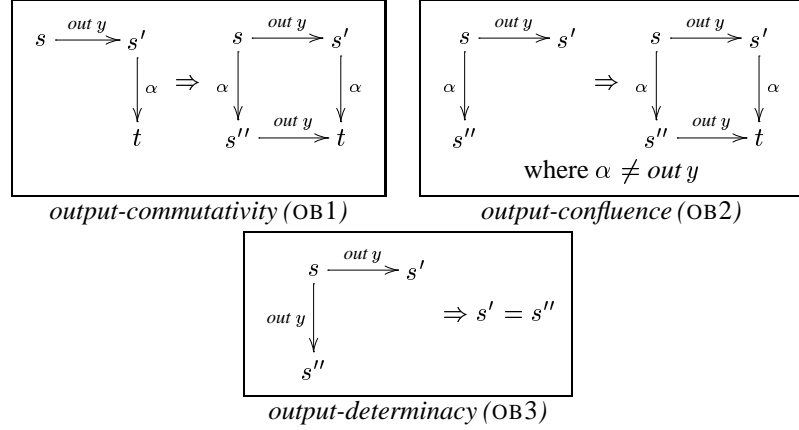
$s \xrightarrow{out\ y} s'$ $\downarrow \alpha$ $t$ $\Rightarrow$ $s \xrightarrow{out\ y} s'$ $\alpha \downarrow$ $\downarrow \alpha$ $s'' \xrightarrow{out\ y} t$

*output-commutativity (*OB1*)*

$s \xrightarrow{out\ y} s'$ $\alpha \downarrow$ $s''$ $\Rightarrow$ $s \xrightarrow{out\ y} s'$ $\alpha \downarrow$ $\downarrow \alpha$ $s'' \xrightarrow{out\ y} t$

where $\alpha \neq out\ y$

*output-confluence (*OB2*)*

$s \xrightarrow{out\ y} s'$ $out\ y \downarrow$ $s''$ $\Rightarrow s' = s''$

*output-determinacy (*OB3*)*